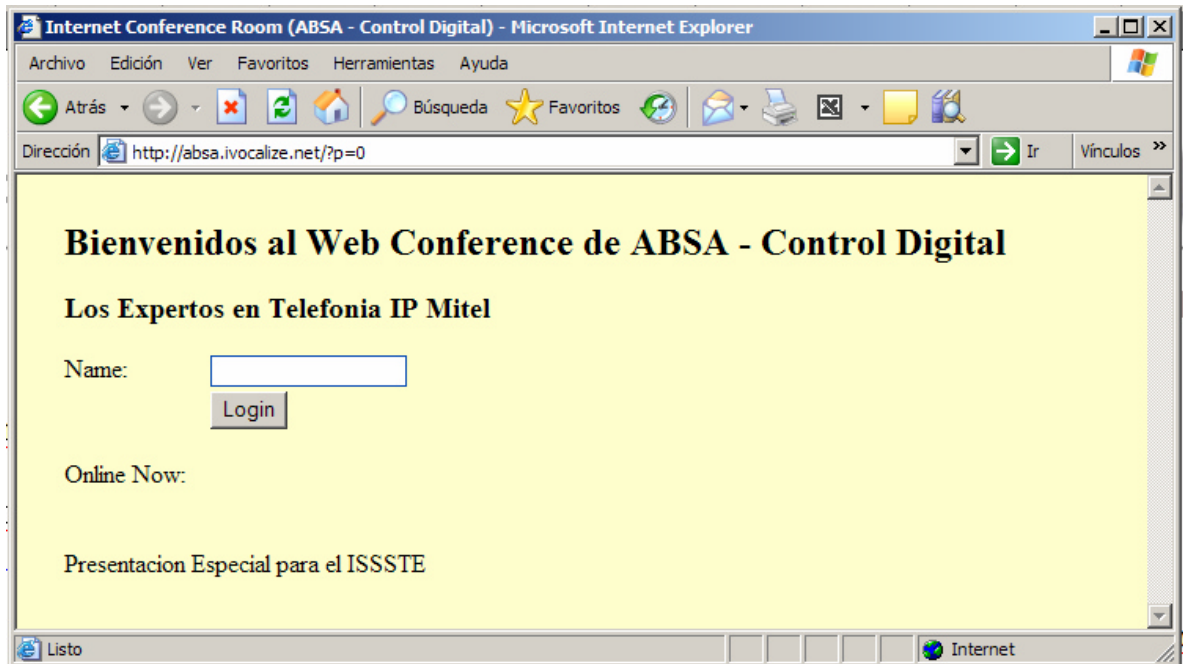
Internet Conference Room (ABSA - Control Digital) - Microsoft Internet Explorer

Archivo Edición Ver Favoritos Herramientas Ayuda

Atrás Búsqueda Favoritos

Dirección http://absa.ivocalize.net/?p=0 Ir Vínculos »

Bienvenidos al Web Conference de ABSA - Control Digital

Los Expertos en Telefonia IP Mitel

Name:

Login

Online Now:

Presentacion Especial para el ISSSTE

Listo Internet